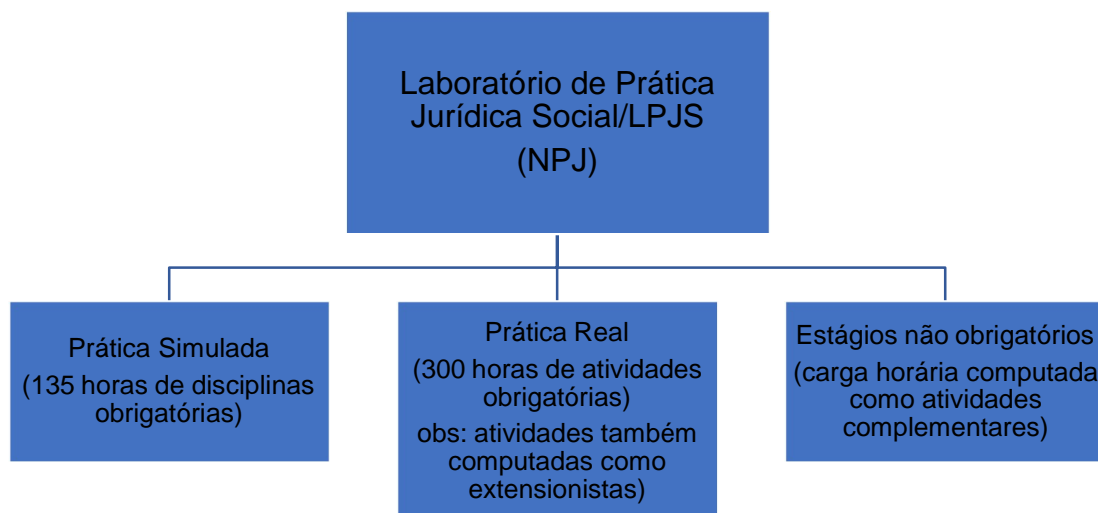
Laboratório de Prática Jurídica Social/LPJS

(NPJ)

Prática Simulada

(135 horas de disciplinas obrigatórias)

Prática Real

(300 horas de atividades obrigatórias)

obs: atividades também computadas como extensionistas)

Estágios não obrigatórios

(carga horária computada como atividades complementares)